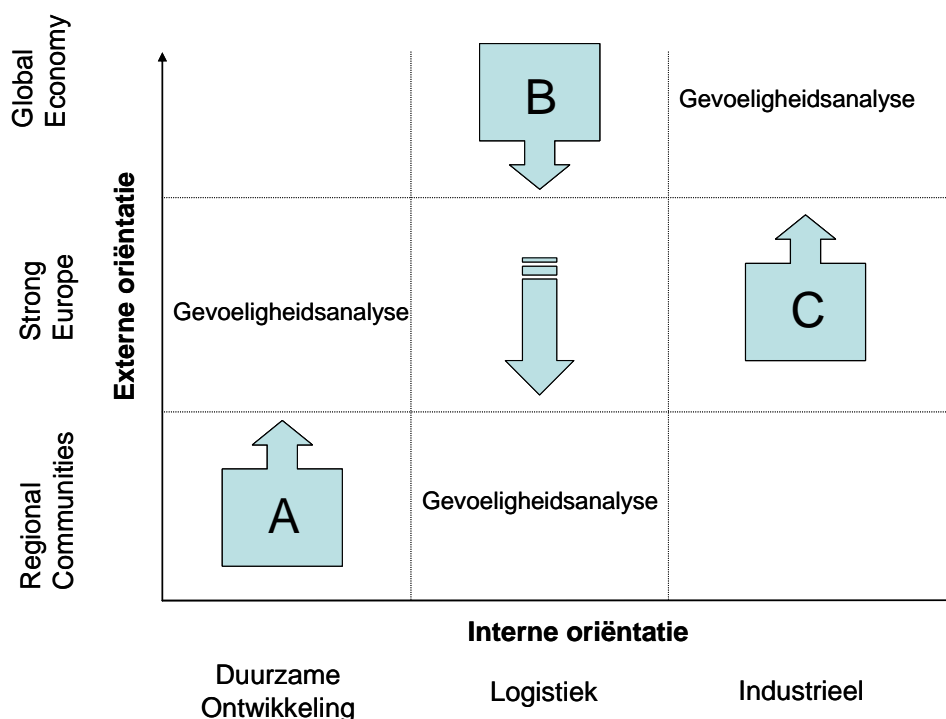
Global Economy

Strong Europe

Regional Communities

Externe oriëntatie

B

Gevoeligheidsanalyse

Gevoeligheidsanalyse

C

A

Gevoeligheidsanalyse

Interne oriëntatie

Duurzame Ontwikkeling

Logistiek

Industrieel